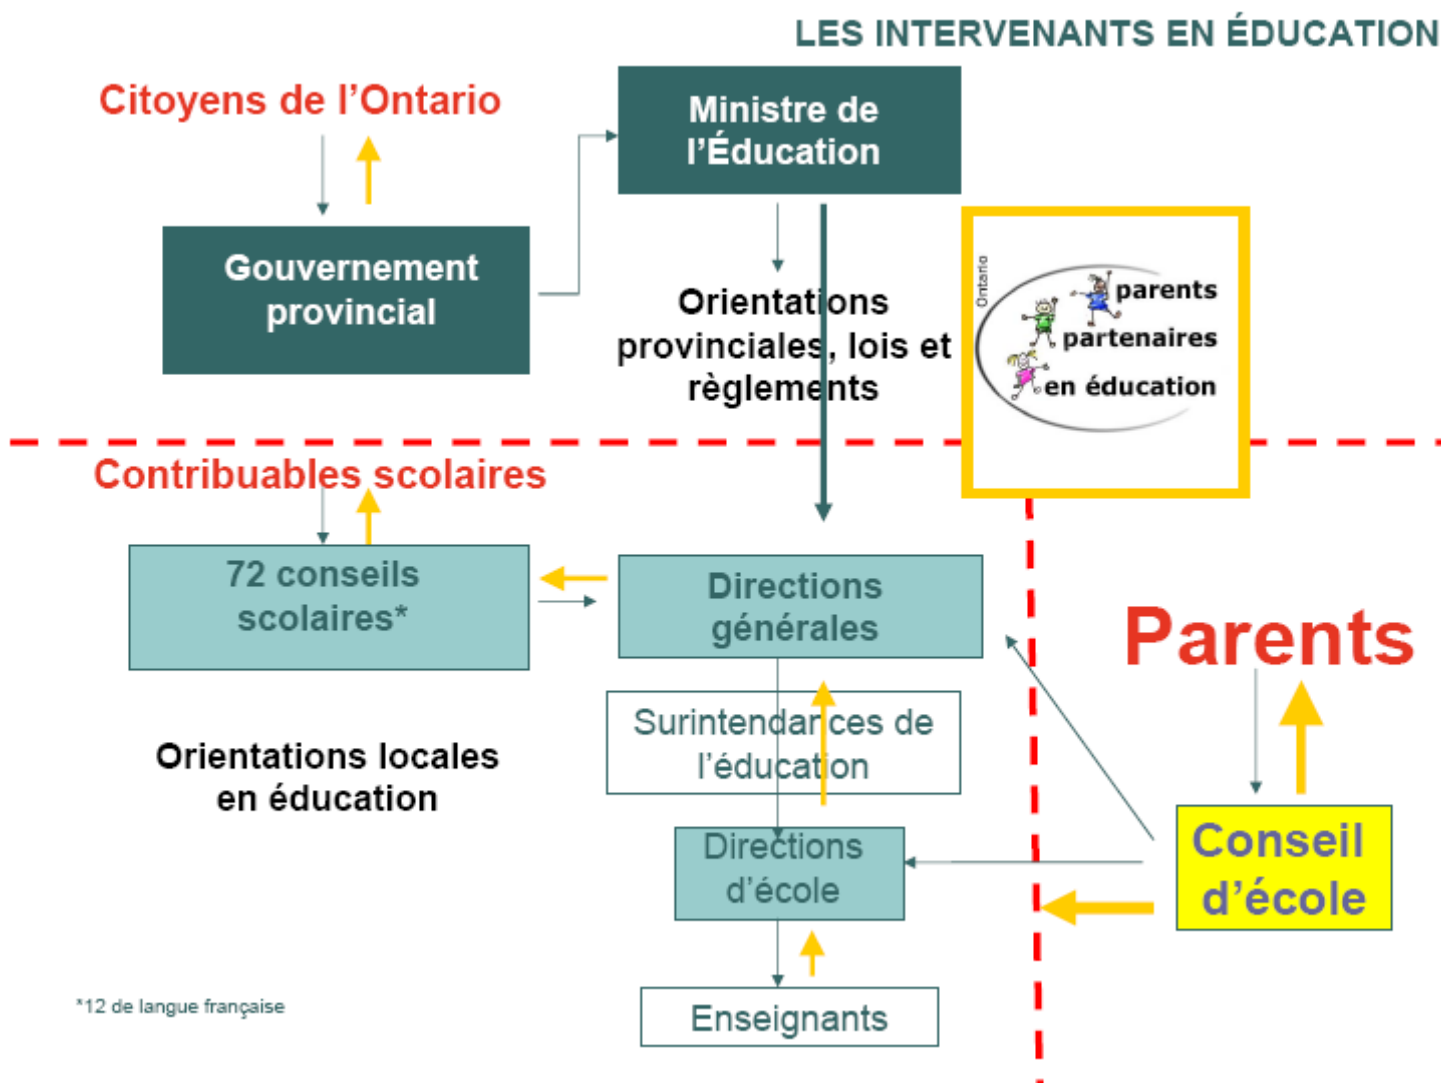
LES INTERVENANTS EN ÉDUCATION

Citoyens de l'Ontario

Ministre de l'Éducation

Gouvernement provincial

Orientations provinciales, lois et règlements

Ontario

parents partenaires en éducation

Contribuables scolaires

72 conseils scolaires*

Directions générales

Parents

Surintendances de l'éducation

Orientations locales en éducation

Directions d'école

Conseil d'école

Enseignants

*12 de langue française